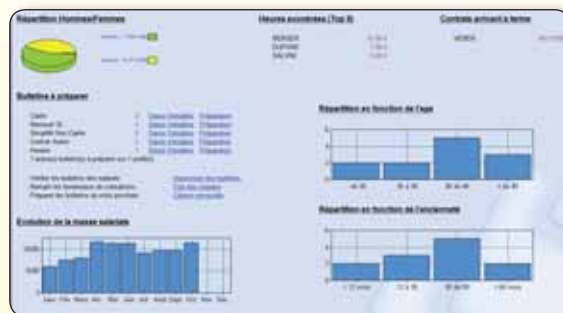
Répartition Hommes/Femmes

Heures excédées (Top 3)

MOREA
DUPOND
SALVINI

Contrats arrivant à terme

MOREA

Bulletins à préparer

Cadre
Bulletins à préparer

Evolution de la masse salariale

Jan Fév Mars Avr Mai Juin Juil Août Sept Oct Nov Déc

Répartition en fonction de l'âge

Répartition en fonction de l'ancienneté